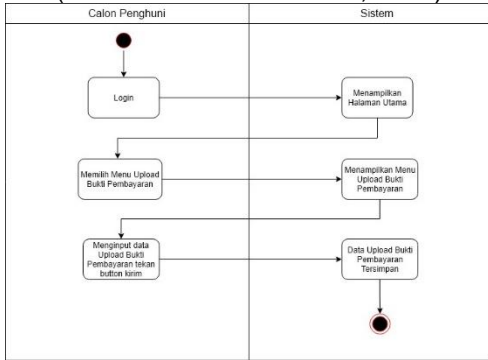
Calon Penghuni

Sistem

Login

Menampilkan Halaman Utama

Memilih Menu Upload Bukti Pembayaran

Menampilkan Menu Upload Bukti Pembayaran

Menginput data Upload Bukti Pembayaran tekan button kirim

Data Upload Bukti Pembayaran Tersimpan